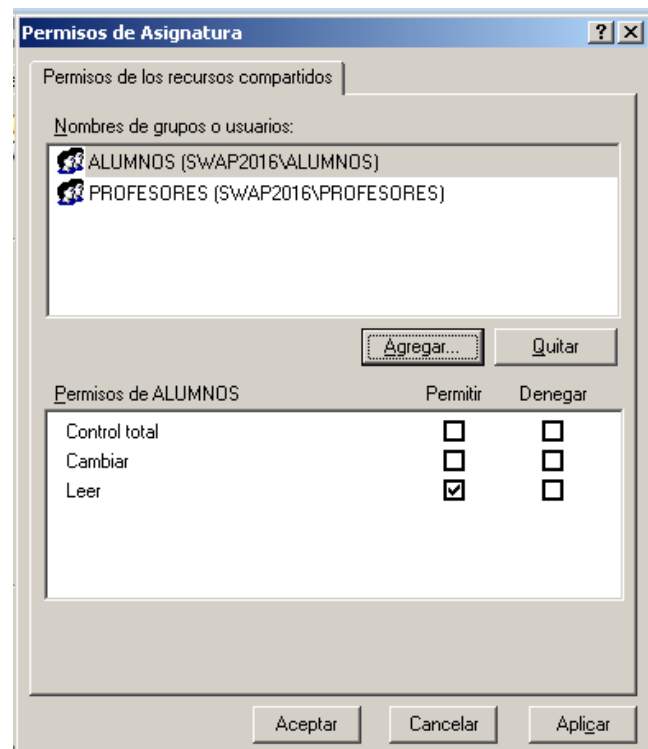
Permisos de Asignatura ? ×

Permisos de los recursos compartidos

Nombres de grupos o usuarios:

ALUMNOS (SWAP2016\ALUMNOS)
PROFESORES (SWAP2016\PROFESORES)

Agregar... Quitar

| Permisos de ALUMNOS | Permitir | Denegar |
|---|---|---|
| Control total | ☐ | ☐ |
| Cambiar | ☐ | ☐ |
| Leer | ☑ | ☐ |

Aceptar Cancelar Aplicar